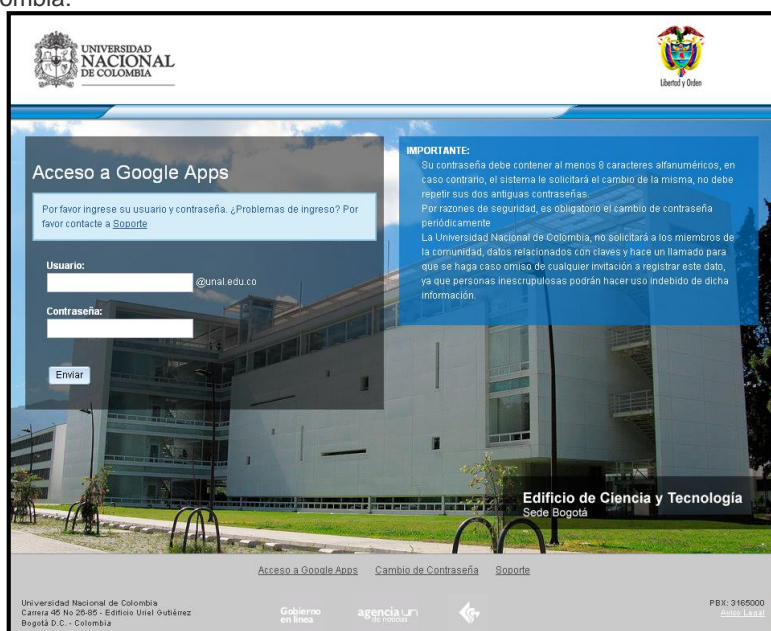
ombia.

UNIVERSIDAD NACIONAL DE COLOMBIA

Libertad y Orden

Acceso a Google Apps

Por favor ingrese su usuario y contraseña. ¿Problemas de ingreso? Por favor contacte a Soporte

Usuario:
@unal.edu.co

Contraseña:

Enviar

IMPORTANTE:
Su contraseña debe contener al menos 8 caracteres alfanuméricos, en caso contrario, el sistema le solicitará el cambio de la misma, no debe repetir sus dos antiguas contraseñas.
Por razones de seguridad, es obligatorio el cambio de contraseña periódicamente
La Universidad Nacional de Colombia, no solicitará a los miembros de la comunidad, datos relacionados con claves y hace un llamado para que se haga caso omiso de cualquier invitación a registrar este dato, ya que personas inescrupulosas podrán hacer uso indebido de dicha información.

Edificio de Ciencia y Tecnología
Sede Bogotá

Acceso a Google Apps   Cambio de Contraseña   Soporte

Universidad Nacional de Colombia
Carrera 45 No 26-85 - Edificio Uriel Gutiérrez
Bogotá D.C. - Colombia

Gobierno en línea

agencia un de noticias

PBX: 3165000
Aviso Legal